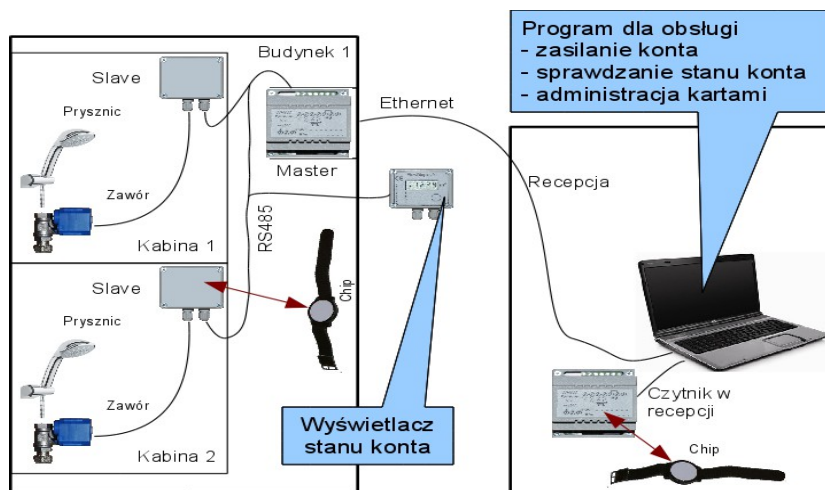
Program dla obsługi
- zasilanie konta
- sprawdzanie stanu konta
- administracja kartami

Budynek 1

Slave

Prysznic

Zawór

Kabina 1

Master

Ethernet

RS485

Recepcja

Slave

Chip

Prysznic

Zawór

Kabina 2

Wyświetlacz stanu konta

Czytnik w recepcji

Chip